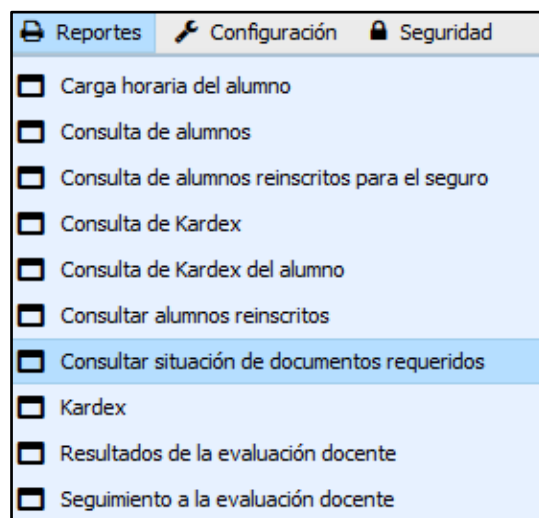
Reportes Configuración Seguridad

Carga horaria del alumno

Consulta de alumnos

Consulta de alumnos reinscritos para el seguro

Consulta de Kardex

Consulta de Kardex del alumno

Consultar alumnos reinscritos

Consultar situación de documentos requeridos

Kardex

Resultados de la evaluación docente

Seguimiento a la evaluación docente